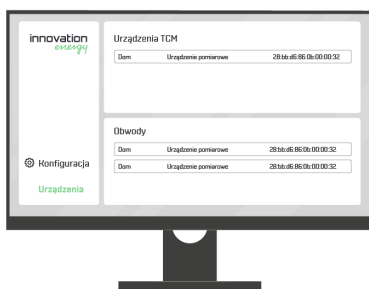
innovation
energy

Konfiguracja

Urządzenia

Urządzenia TCM

| Dom | Urządzenie pomiarowe | 28:bb:d6:86:0b:00:00:32 |
|---|---|---|

Obwody

| Dom | Urządzenie pomiarowe | 28:bb:d6:86:0b:00:00:32 |
|---|---|---|
| Dom | Urządzenie pomiarowe | 28:bb:d6:86:0b:00:00:32 |